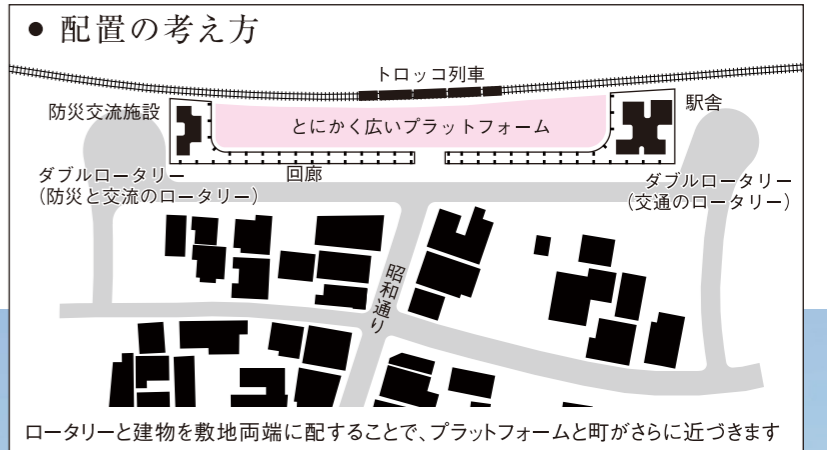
● 配置の考え方

トロッコ列車

防災交流施設

駅舎

とにかく広いプラットフォーム

ダブルロータリー
（防災と交流のロータリー）

回廊

ダブルロータリー
（交通のロータリー）

昭和通り

ロータリーと建物を敷地両端に配することで、プラットフォームと町がさらに近づきます